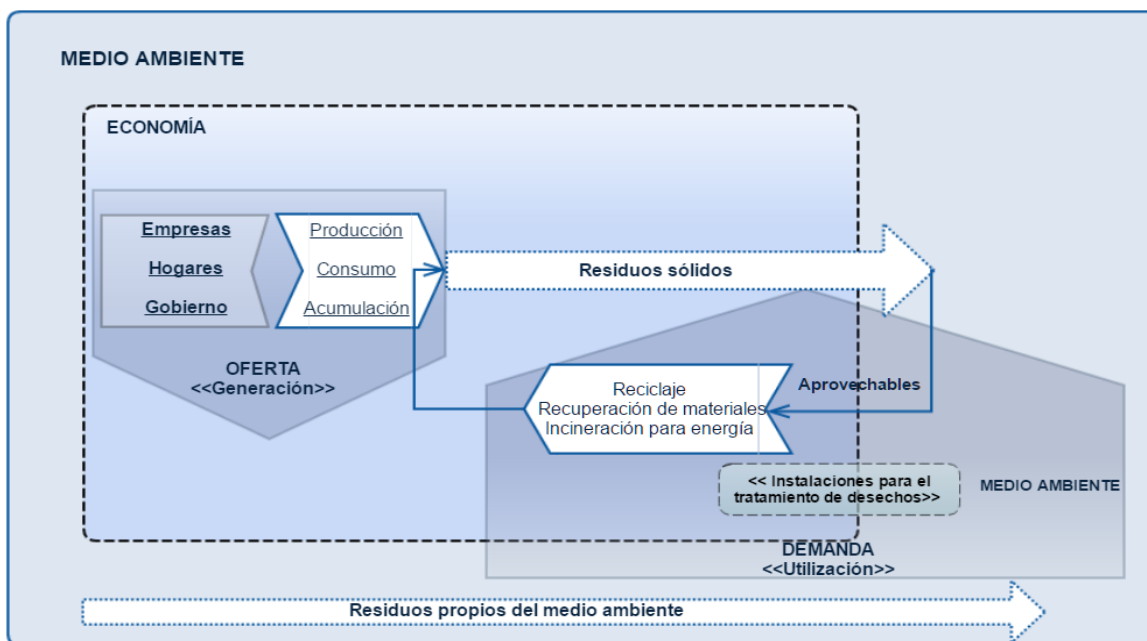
MEDIO AMBIENTE

ECONOMÍA

Empresas
Hogares
Gobierno

Producción
Consumo
Acumulación

Residuos sólidos

OFERTA
<<Generación>>

Reciclaje
Recuperación de materiales
Incineración para energía

Aprovechables

<< Instalaciones para el tratamiento de desechos>>

MEDIO AMBIENTE

DEMANDA
<<Utilización>>

Residuos propios del medio ambiente